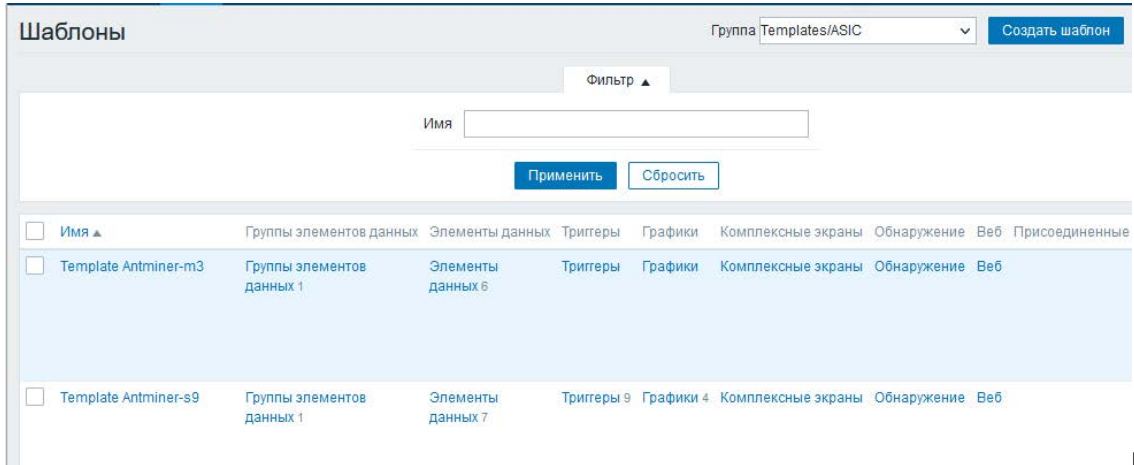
Шаблоны

Группа Templates/ASIC

Создать шаблон

Фильтр ▲

Имя

Применить

Сбросить

| | Имя ▲ | Группы элементов данных | Элементы данных | Триггеры | Графики | Комплексные экраны | Обнаружение | Веб | Присоединенные |
|---|---|---|---|---|---|---|---|---|---|
| | Template Antminer-m3 | Группы элементов данных 1 | Элементы данных 6 | Триггеры | Графики | Комплексные экраны | Обнаружение | Веб | |
| | Template Antminer-s9 | Группы элементов данных 1 | Элементы данных 7 | Триггеры 9 | Графики 4 | Комплексные экраны | Обнаружение | Веб | |